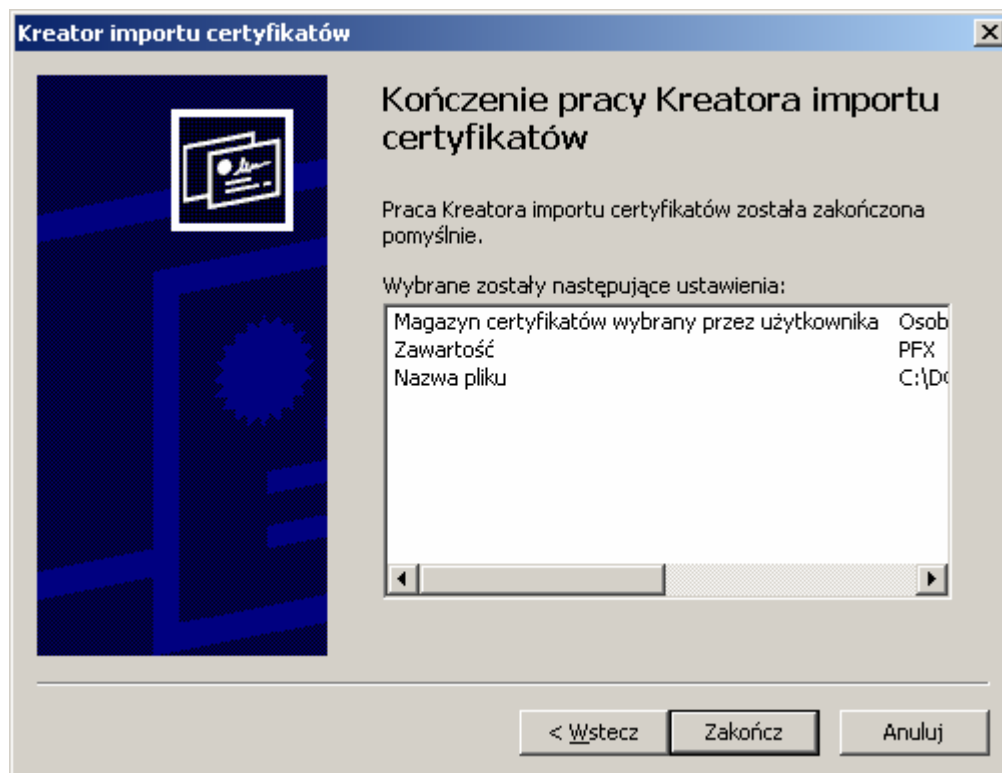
Kreator importu certyfikatów

Kończenie pracy Kreatora importu certyfikatów

Praca Kreatora importu certyfikatów została zakończona pomyślnie.

Wybrane zostały następujące ustawienia:

| | |
|---|---|
| Magazyn certyfikatów wybrany przez użytkownika | Osob |
| Zawartość | PFX |
| Nazwa pliku | C:\D |

< Wstecz
Zakończ
Anuluj